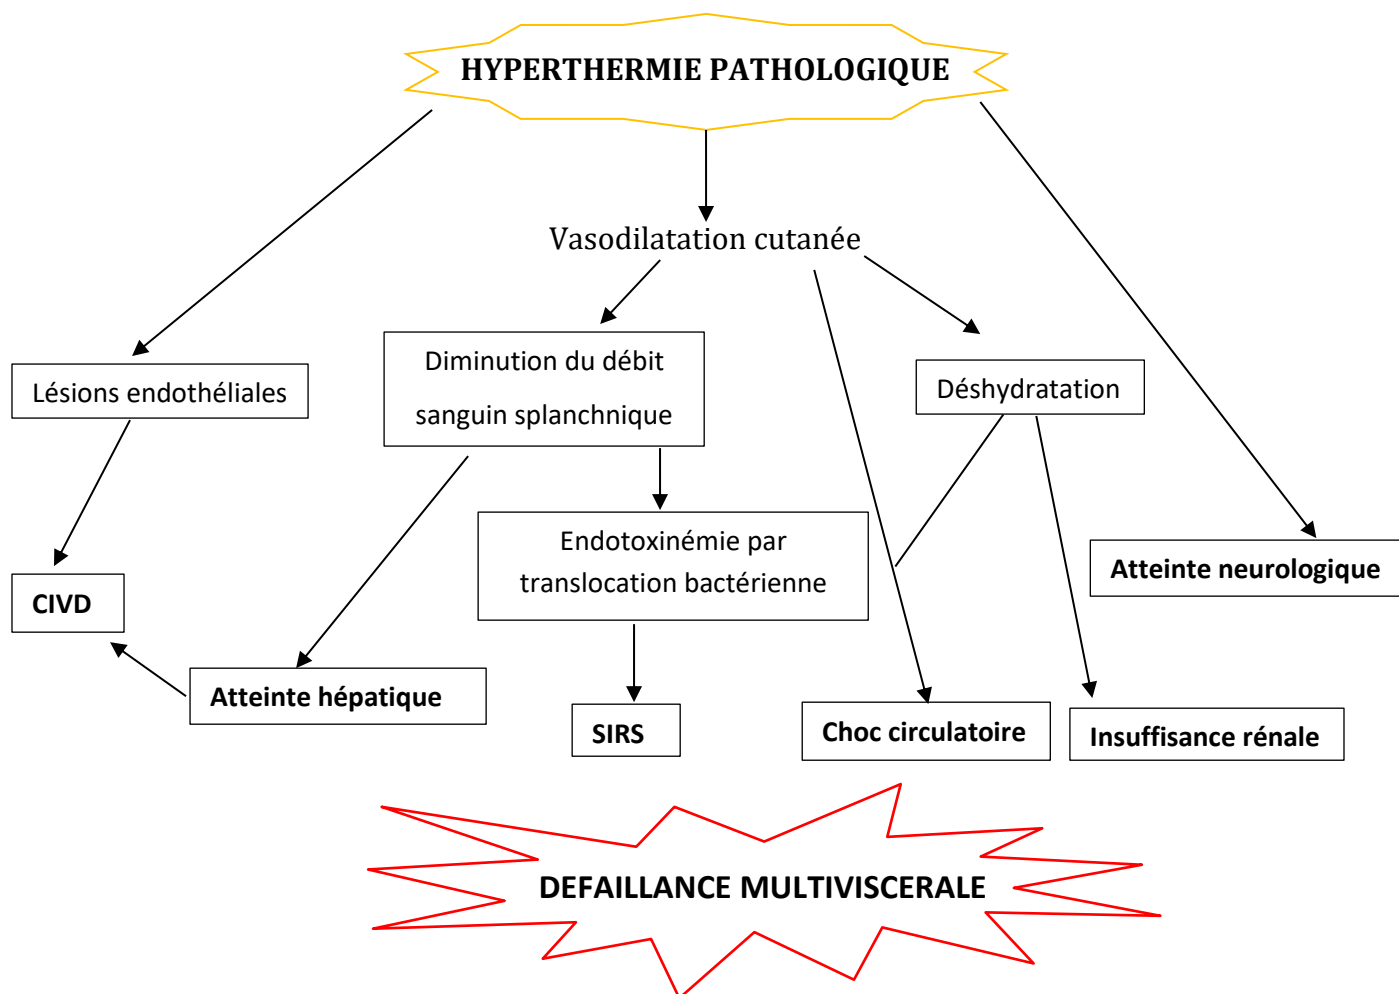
HYPERTHERMIE PATHOLOGIQUE

Vasodilatation cutanée

Lésions endothéliales

Diminution du débit sanguin splanchnique

Déshydratation

Endotoxinémie par translocation bactérienne

Atteinte neurologique

CIVD

Atteinte hépatique

SIRS

Choc circulatoire

Insuffisance rénale

DEFAILLANCE MULTIVISCERALE